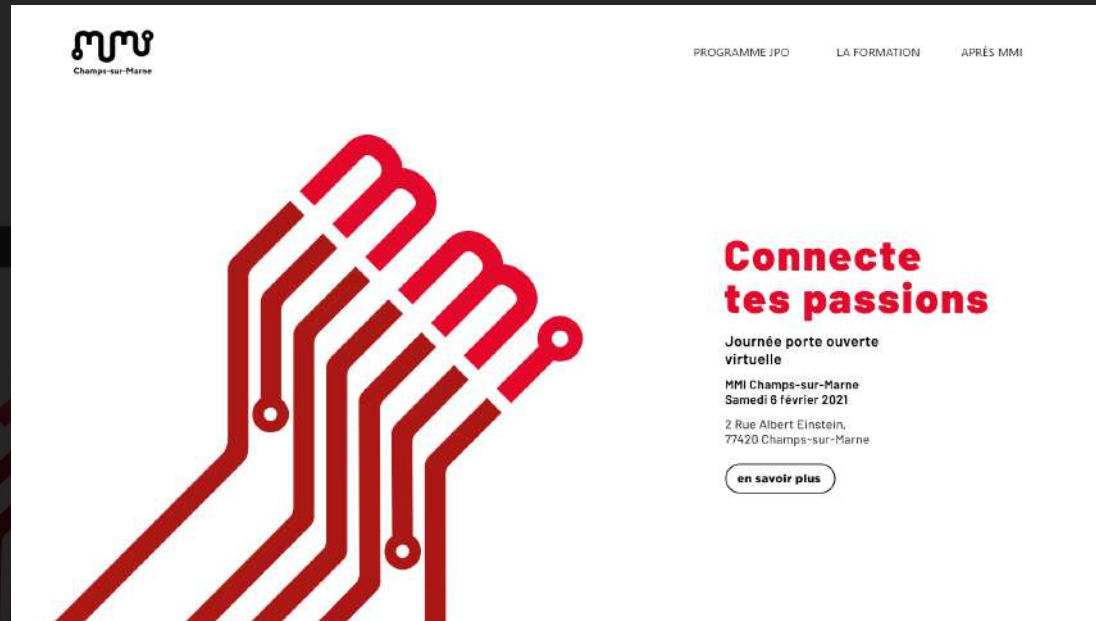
Champs-sur-Marne

PROGRAMME JPO LA FORMATION APRÉS MMI

Connecte tes passions

Journée porte ouverte virtuelle

MMI Champs-sur-Marne
Samedi 6 février 2021

2 Rue Albert Einstein,
77420 Champs-sur-Marne

en savoir plus